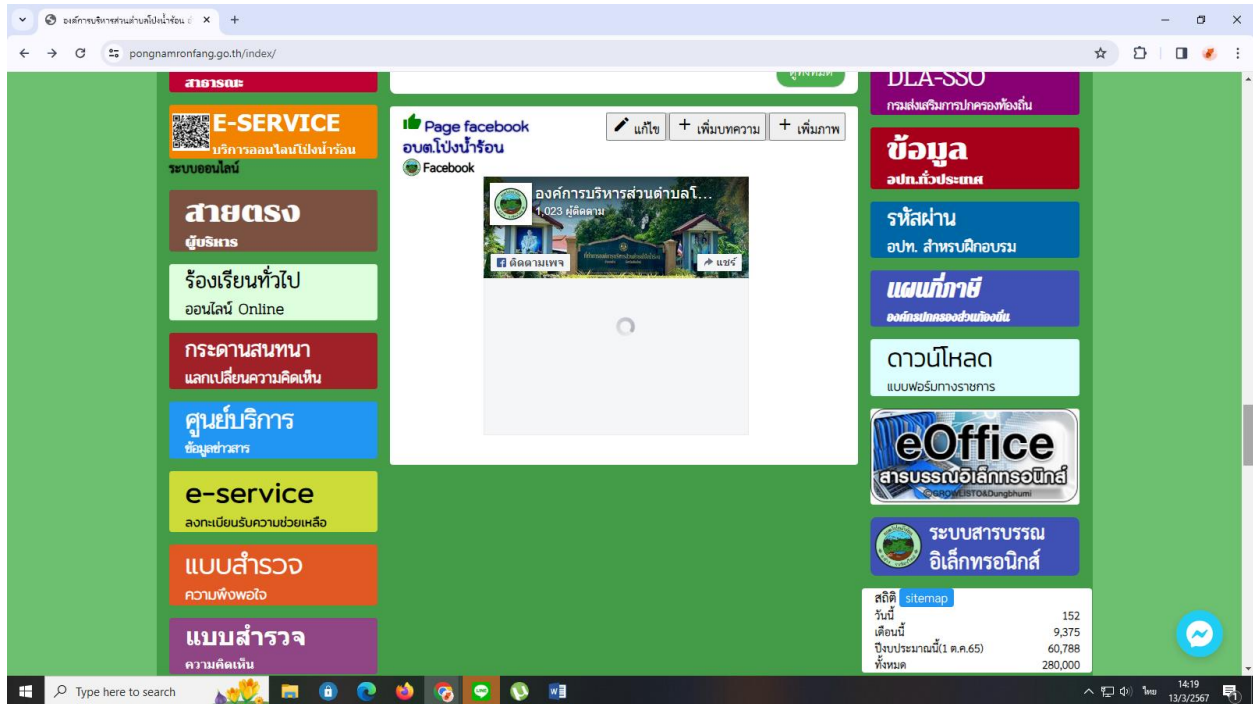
องค์การบริหารส่วนตำบลโป่งน้ำร้อน ×
+
pongnamronfang.go.th/index/

สาธารณะ

E-SERVICE
บริการออนไลน์โป่งน้ำร้อน
ระบบออนไลน์

สายตรง
ผู้บริหาร

ร้องเรียนทั่วไป
ออนไลน์ Online

กระดานสนทนา
แลกเปลี่ยนความคิดเห็น

ศูนย์บริการ
ข้อมูลข่าวสาร

e-service
ลงทะเบียนรับความช่วยเหลือ

แบบสำรวจ
ความพึงพอใจ

แบบสำรวจ
ความคิดเห็น

ดูทั้งหมด

Page facebook
อบต.โป่งน้ำร้อน
แก้ไข
เพิ่มบทความ
เพิ่มภาพ
Facebook
องค์การบริหารส่วนตำบลโ...
1,023 ผู้ติดตาม
ติดตามเพจ
แชร์

DLA-SSO
กรมส่งเสริมการปกครองท้องถิ่น

ข้อมูล
อปท.ทั่วประเทศ

รหัสผ่าน
อปท. สำหรับฝึกอบรม

แผนที่ภาษี
องค์กรปกครองส่วนท้องถิ่น

ดาวน์โหลด
แบบฟอร์มทางราชการ

eOffice
สารบรรณอิเล็กทรอนิกส์

ระบบสารบรรณ
อิเล็กทรอนิกส์

สถิติ sitemap
| วันนี้ | 152 |
|---|---|
| เดือนนี้ | 9,375 |
| ปีงบประมาณนี้(1 ต.ค.65) | 60,788 |
| ทั้งหมด | 280,000 |

Type here to search
14:19
13/3/2567